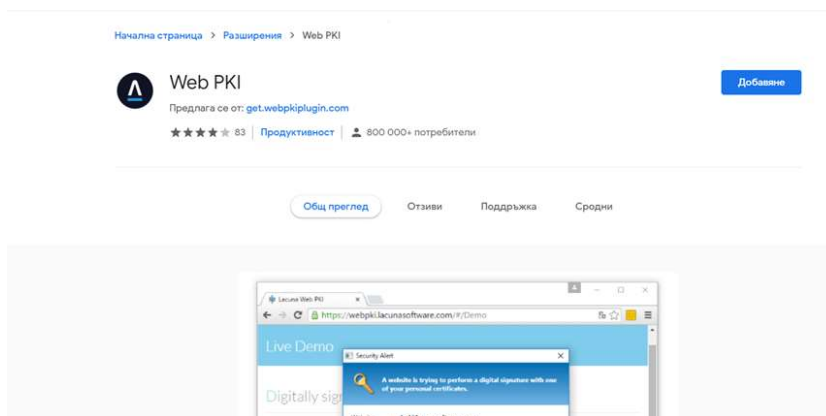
Начална страница > Разширения > Web PKI

Web PKI

Предлага се от: get.webpkiplugin.com

83 | Продуктивност | 800 000+ потребители

Добавяне

Общ преглед Отзиви Поддръжка Сродни

Lacuna Web PKI ×

https://webpki.lacunasoftware.com/#/Demo

Live Demo

Security Alert ×

A website is trying to perform a digital signature with one of your personal certificates.

Digitally sig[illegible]